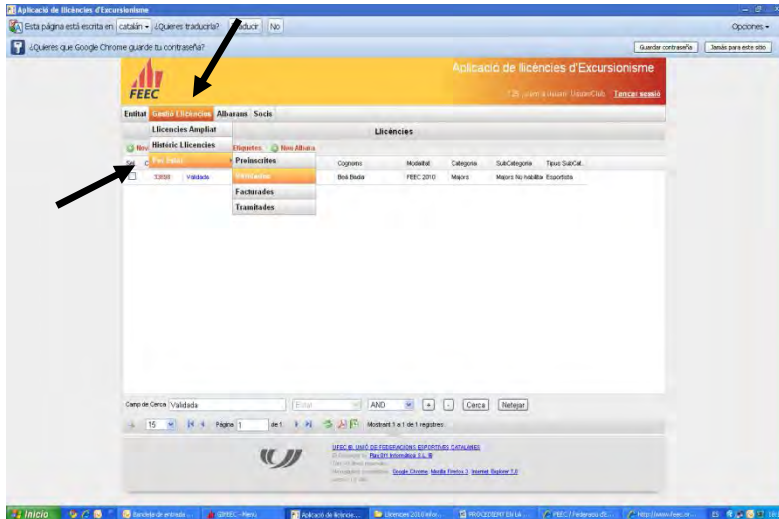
Aplicació de llicències d'Excursionisme

Esta página está escrita en catalán ¿Quieres traducirla? Traducir No

Opciones

¿Quieres que Google Chrome guarde tu contraseña?

Guardar contraseña

Jamás para este sitio

FEEC

Aplicació de llicències d'Excursionisme

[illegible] Tancar sessió

Entitat Gestió Llicències Albarans Socis

Llicències Ampliat

Històric Llicències

Llicències

Per Estat

Preinscrites

Validades

Facturades

Tramitades

Etiquetes

Nou Albarà

Nou

Sel

C

Cognoms

Modalitat

Categoria

SubCategoria

Tipus SubCat.

33698

Validada

Bosi Bledar

FEEC 2010

Majors

Majors No hàbil Esportista

Camp de Cerca Validada

Estat

AND

Cerca

Netejar

15

Pàgina 1

de 1

Mostrant 1 a 1 de 1 registres

UFEC ®. UNIÓ DE FEDERACIONS ESPORTIVES CATALANES

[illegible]

Google Chrome Mozilla Firefox 3 Internet Explorer 7.0

Inicio

Bandeja de entrada

UFEEC - Menú

Aplicació de llicènci...

Llicencies 2010 infor...

PROCEDIMENT EN LA ...

FEEC | Federació d'E...

http://www.feec.cat...

ES